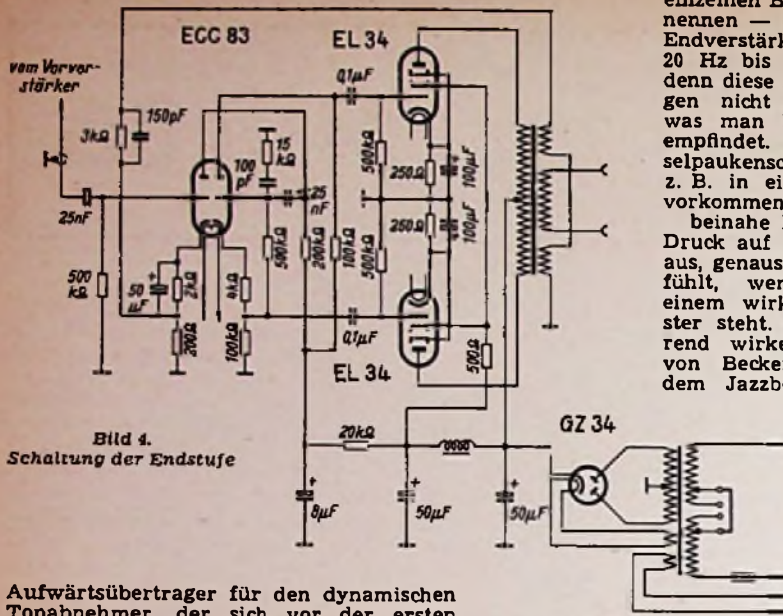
ECC 83

EL 34

vom Vorverstärker

3kΩ

150pF

25nF

500 kΩ

50 µF

2kΩ

200Ω

100 pF

15 kΩ

25 nF

560kΩ

4kΩ

100kΩ

0,1µF

200kΩ

100kΩ

500kΩ

500kΩ

250Ω

250Ω

100µF

100µF

0,1µF

EL 34

500Ω

20kΩ

8µF

50µF

50µF

GZ 34

Bild 4. Schaltung der Endstufe

einzelnen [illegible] nennen — Endverstärk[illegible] 20 Hz bis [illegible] denn diese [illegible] gen nicht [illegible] was man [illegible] empfindet. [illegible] selpaukens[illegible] z. B. in ei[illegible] vorkommen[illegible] beinahe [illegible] Druck auf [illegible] aus, genaus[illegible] fühlt, wer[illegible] einem wirk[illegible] ster steht. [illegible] rend wirke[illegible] von Becke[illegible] dem Jazzb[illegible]

Aufwärtsübertrager für den dynamischen Tonabnehmer, der sich vor der ersten